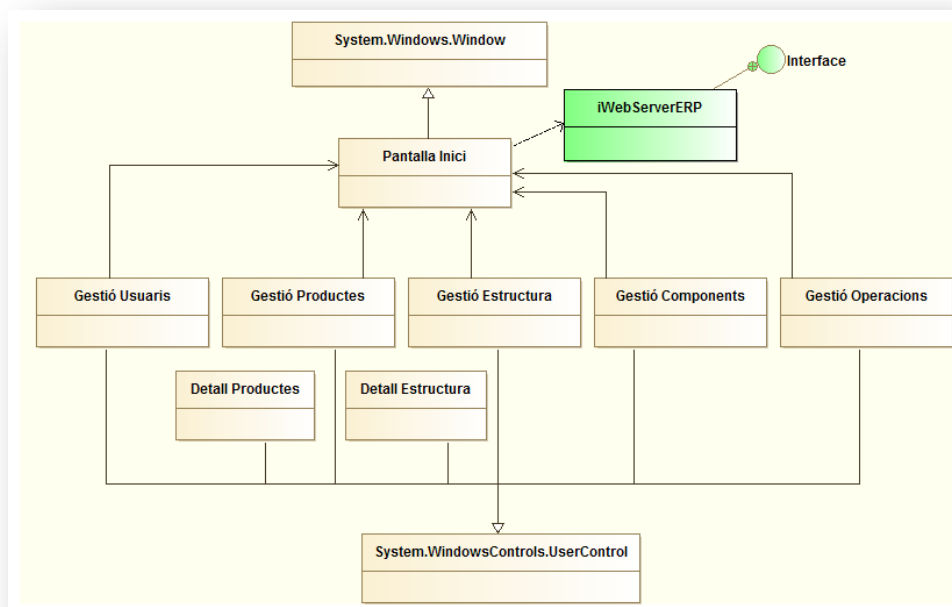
System.Windows.Window

Interface

iWebServerERP

Pantalla Inici

Gestió Usuaris

Gestió Productes

Gestió Estructura

Gestió Components

Gestió Operacions

Detall Productes

Detall Estructura

System.WindowsControls.UserControl